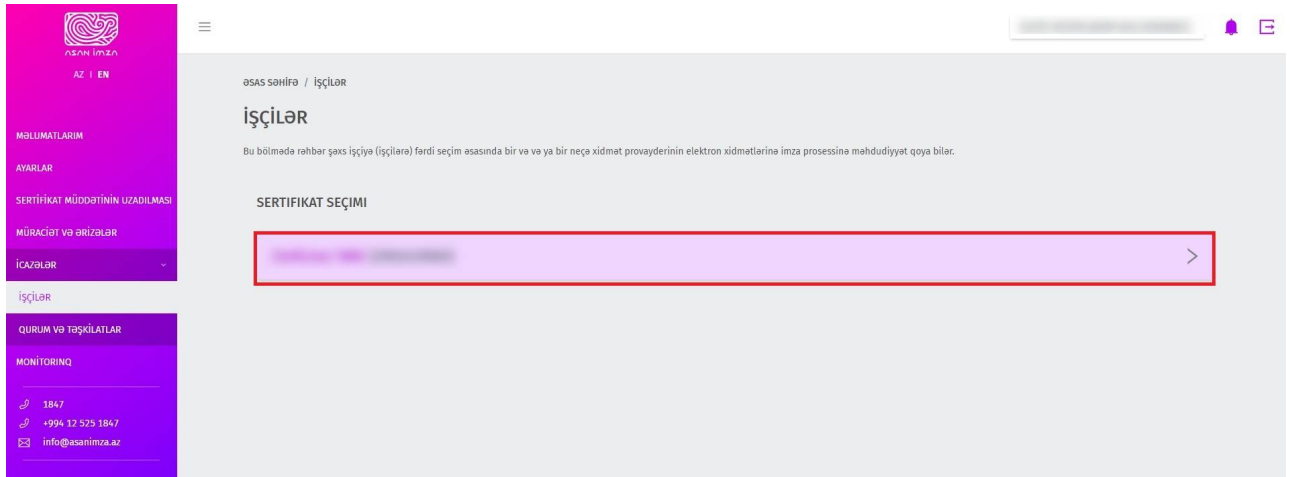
ASAN İMZA

AZ | EN

MƏLUMATLARIM

AYARLAR

SERTİFİKAT MÜDDƏTİNİN UZADILMASI

MÜRACİƏT VƏ ƏRİZƏLƏR

İCAZƏLƏR

İŞÇİLƏR

QURUM VƏ TƏŞKİLATLAR

MONİTORİNQ

1847

+994 12 525 1847

info@asanimza.az

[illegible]

ƏSAS SƏHİFƏ / İŞÇİLƏR

İŞÇİLƏR

Bu bölmədə rəhbər şəxs işçiyə (işçilərə) fərdi seçim əsasında bir və və ya bir neçə xidmət provayderinin elektron xidmətlərinə imza prosessinə məhdudiyyət qoya bilər.

SERTİFIKAT SEÇIMI

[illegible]